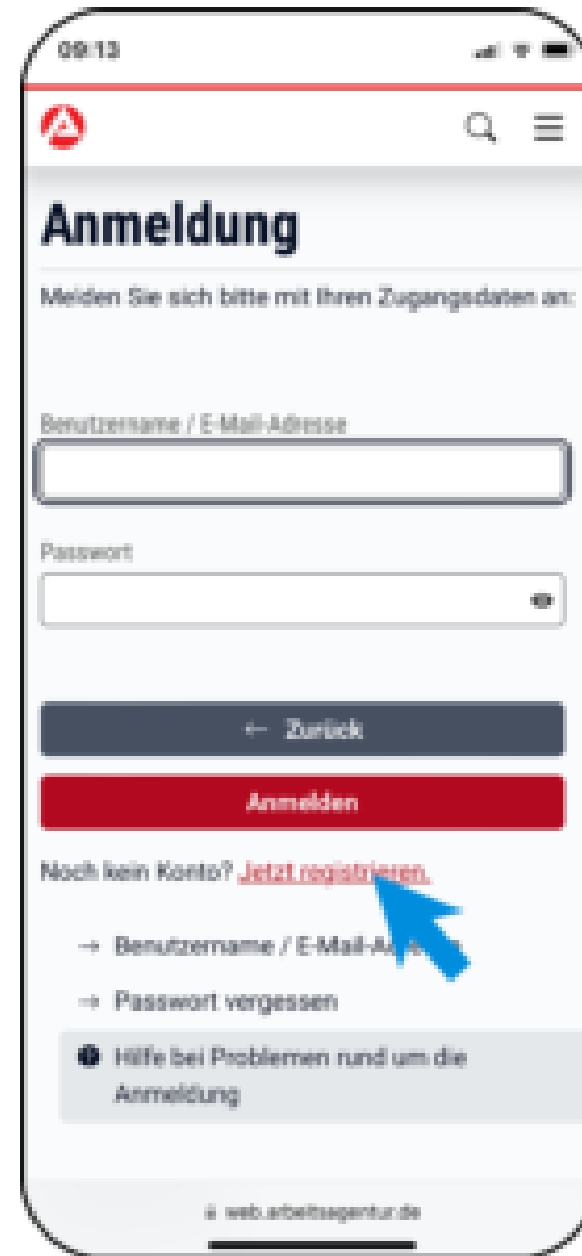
09:13

Anmeldung

Melden Sie sich bitte mit Ihren Zugangsdaten an:

Benutzername / E-Mail-Adresse

Passwort

← Zurück

Anmelden

Noch kein Konto? Jetzt registrieren.

→ Benutzername / E-Mail-A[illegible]

→ Passwort vergessen

Hilfe bei Problemen rund um die Anmeldung

web.arbeitsagentur.de